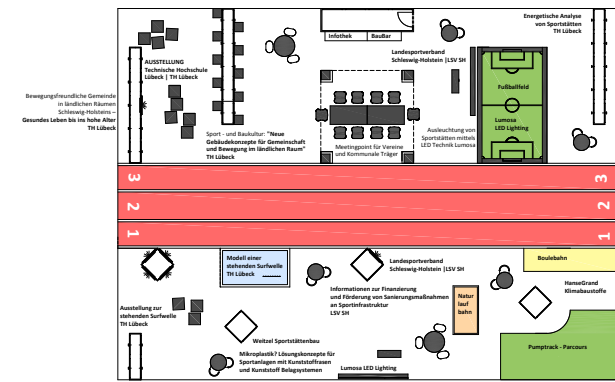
Energetische Analyse von Sportstätten TH Lübeck

Infothek
Baußar

AUSSTELLUNG Technische Hochschule Lübeck | TH Lübeck

Landessportverband Schleswig-Holstein | LSV SH

Bewegungsfreundliche Gemeinde in ländlichen Räumen Schleswig-Holsteins – Gesundes Leben bis ins hohe Alter TH Lübeck

Fußballfeld

Lumosa LED Lighting

Ausleuchtung von Sportstätten mittels LED Technik Lumosa

Sport - und Baukultur: "Neue Gebäudekonzepte für Gemeinschaft und Bewegung im ländlichen Raum" TH Lübeck

Meetingpoint für Vereine und Kommunale Träger

3
2
1
3
2
1

Modell einer stehenden Surfwelle TH Lübeck

Landessportverband Schleswig-Holstein | LSV SH

Boulebahn

HanseGrand Klimabaustoffe

Informationen zur Finanzierung und Förderung von Sanierungsmaßnahmen an Sportinfrastruktur LSV SH

Natur lauf bahn

Ausstellung zur stehenden Surfwelle TH Lübeck

Weitzel Sportstättenbau

Mikroplastik? Lösungskonzepte für Sportanlagen mit Kunststoffrasen und Kunststoff Belagsystemen

Pumptrack - Parcours

Lumosa LED Lighting